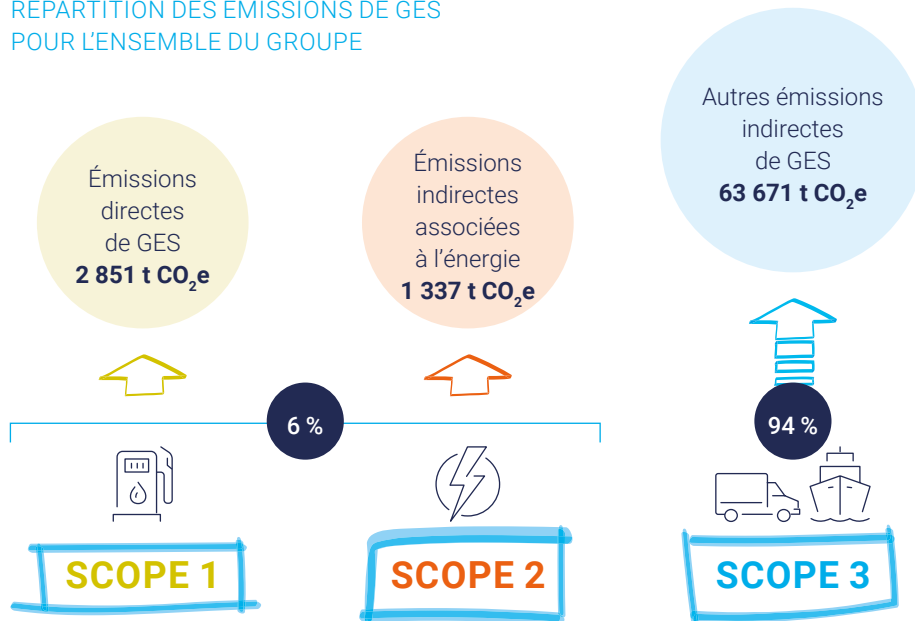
RÉPARTITION DES ÉMISSIONS DE GES POUR L'ENSEMBLE DU GROUPE

Émissions directes de GES
**2 851 t $CO_2$e**

Émissions indirectes associées à l'énergie
**1 337 t $CO_2$e**

Autres émissions indirectes de GES
**63 671 t $CO_2$e**

6 %

94 %

SCOPE 1

SCOPE 2

SCOPE 3